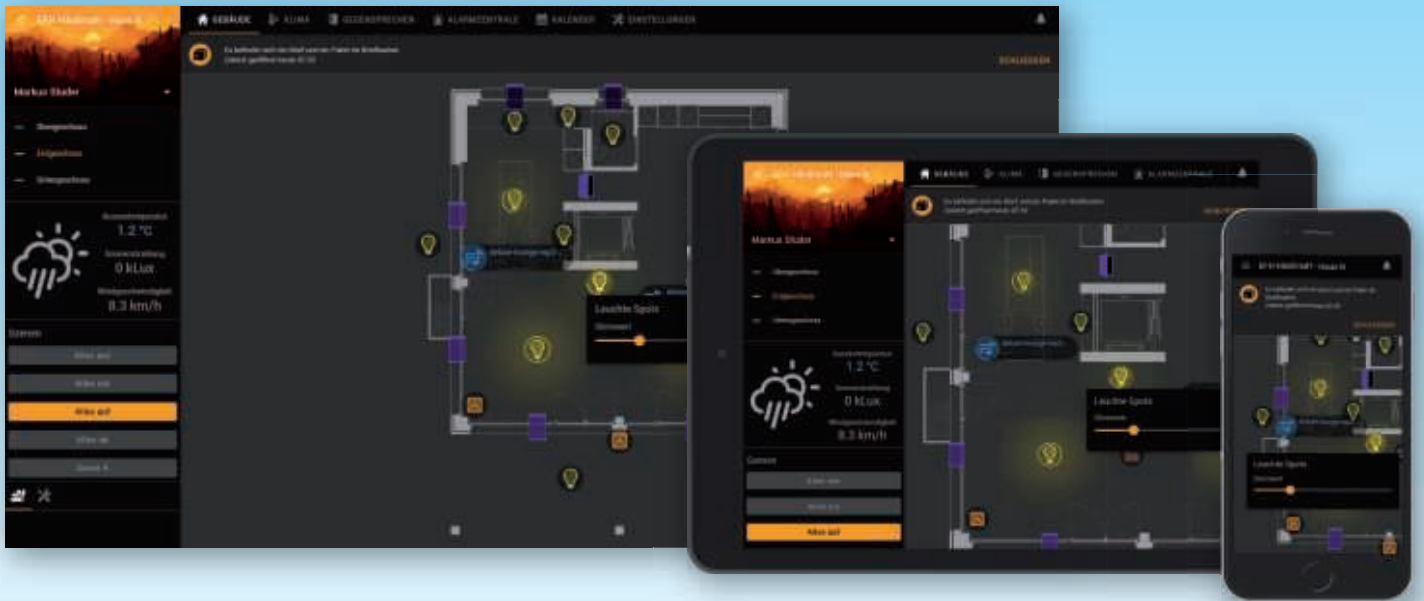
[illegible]
GEBÄUDE KLIMA GEGENSPRECHEN ALARMZENTRALE KALENDER EINSTELLUNGEN
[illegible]
SCHLIESSEN
Markus Studer
Obergeschoss
Erdgeschoss
Untergeschoss
Aussentemperatur
1.2 °C
Sonneneinstrahlung
0 kLux
Windgeschwindigkeit
8.3 km/h
Storen
Alles auf
Alles zu
Alles auf
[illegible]
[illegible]
Leuchte Spots
Dimmwert
Markus Studer
GEBÄUDE KLIMA GEGENSPRECHEN ALARMZENTRALE
1.2 °C
0 kLux
8.3 km/h
Storen
Alles auf
Leuchte Spots
Dimmwert
Leuchte Spots
Dimmwert